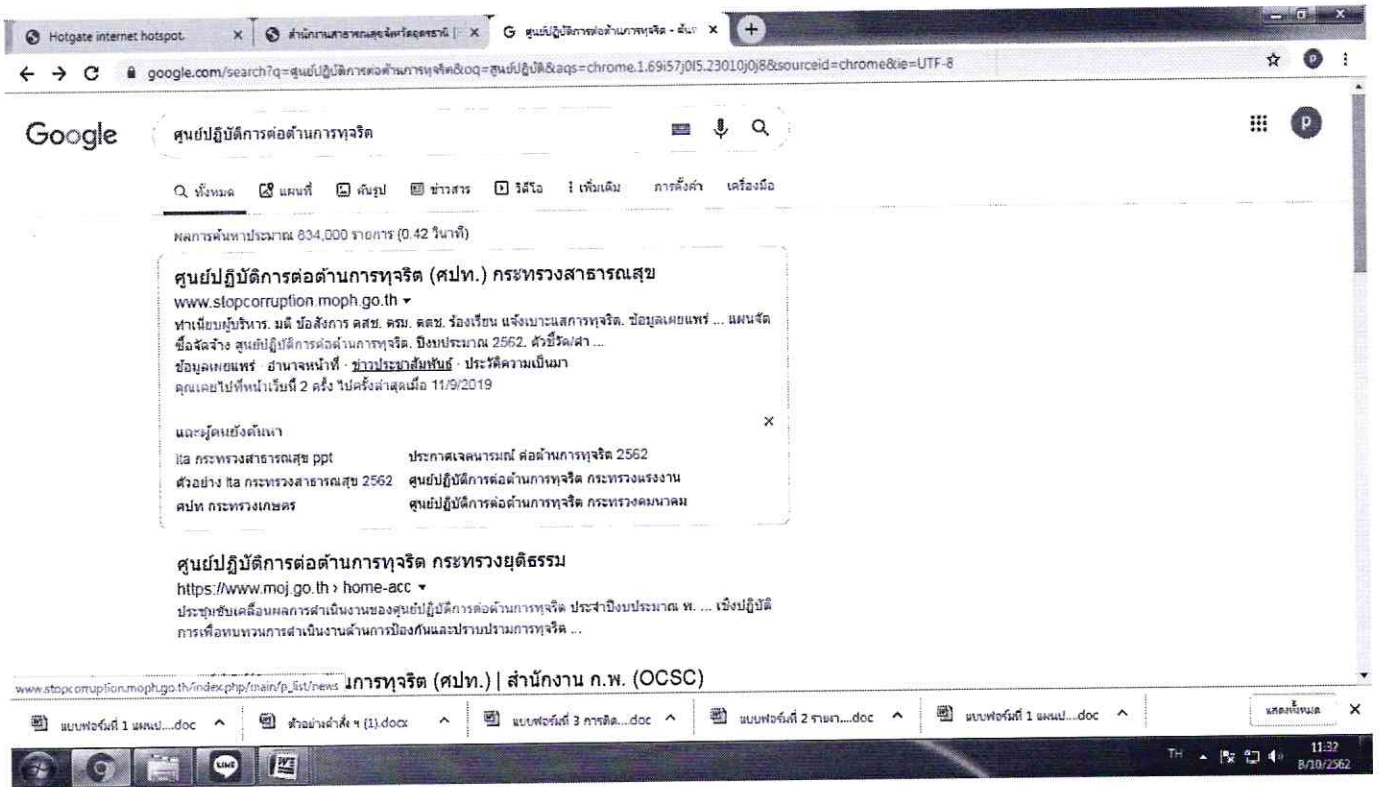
Hotgate internet hotspot. × สำนักงานสาธารณสุขจังหวัดอุดรธานี × ศูนย์ปฏิบัติการต่อต้านการทุจริต - ค้นห ×

google.com/search?q=ศูนย์ปฏิบัติการต่อต้านการทุจริต&oq=ศูนย์ปฏิบัติ&aqs=chrome.1.69i57j0l5.23010j0j8&sourceid=chrome&ie=UTF-8

Google ศูนย์ปฏิบัติการต่อต้านการทุจริต

ทั้งหมด แผนที่ ค้นรูป ข่าวสาร วิดีโอ เพิ่มเติม การตั้งค่า เครื่องมือ

ผลการค้นหาประมาณ 834,000 รายการ (0.42 วินาที)

ศูนย์ปฏิบัติการต่อต้านการทุจริต (ศปท.) กระทรวงสาธารณสุข
www.stopcorruption.moph.go.th
ทำเนียบผู้บริหาร. มติ ข้อสั่งการ คสช. ครม. คตช. ร้องเรียน แจ้งเบาะแสการทุจริต. ข้อมูลเผยแพร่ ... แผนจัดซื้อจัดจ้าง ศูนย์ปฏิบัติการต่อต้านการทุจริต. ปีงบประมาณ 2562. ตัวชี้วัด/คำ ...
ข้อมูลเผยแพร่ · อำนาจหน้าที่ · ข่าวประชาสัมพันธ์ · ประวัติความเป็นมา
คุณเคยไปที่หน้าเว็บนี้ 2 ครั้ง ไปครั้งล่าสุดเมื่อ 11/9/2019

และผู้คนยังค้นหา
ita กระทรวงสาธารณสุข ppt | ประกาศเจตนารมณ์ ต่อต้านการทุจริต 2562
ตัวอย่าง ita กระทรวงสาธารณสุข 2562 | ศูนย์ปฏิบัติการต่อต้านการทุจริต กระทรวงแรงงาน
ศปท กระทรวงเกษตร | ศูนย์ปฏิบัติการต่อต้านการทุจริต กระทรวงคมนาคม

ศูนย์ปฏิบัติการต่อต้านการทุจริต กระทรวงยุติธรรม
https://www.moj.go.th › home-acc
ประชุมขับเคลื่อนผลการดำเนินงานของศูนย์ปฏิบัติการต่อต้านการทุจริต ประจำปีงบประมาณ พ. ... เชิงปฏิบัติการเพื่อทบทวนการดำเนินงานด้านการป้องกันและปราบปรามการทุจริต ...

www.stopcorruption.moph.go.th/index.php/main/p_list/news การทุจริต (ศปท.) | สำนักงาน ก.พ. (OCSC)

แบบฟอร์มที่ 1 แผนป....doc | ตัวอย่างคำสั่ง ฯ (1).docx | แบบฟอร์มที่ 3 การติด....doc | แบบฟอร์มที่ 2 รายงา....doc | แบบฟอร์มที่ 1 แผนป....doc | แสดงทั้งหมด

TH 11:32 8/10/2562